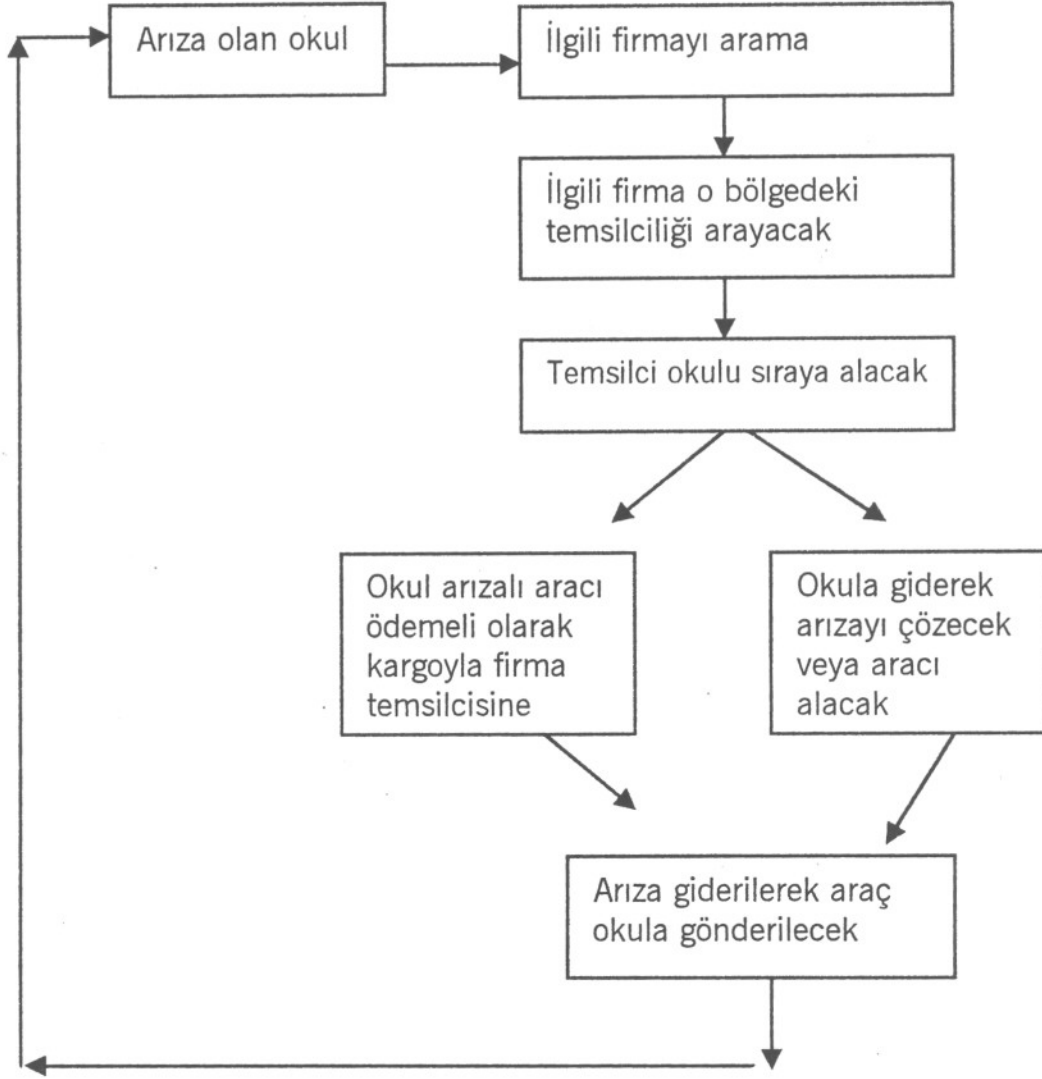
Arıza olan okul

İlgili firmayı arama

İlgili firma o bölgedeki temsilciliği arayacak

Temsilci okulu sıraya alacak

Okul arızalı aracı ödemeli olarak kargoyla firma temsilcisine

Okula giderek arızayı çözecek veya aracı alacak

Arıza giderilerek araç okula gönderilecek